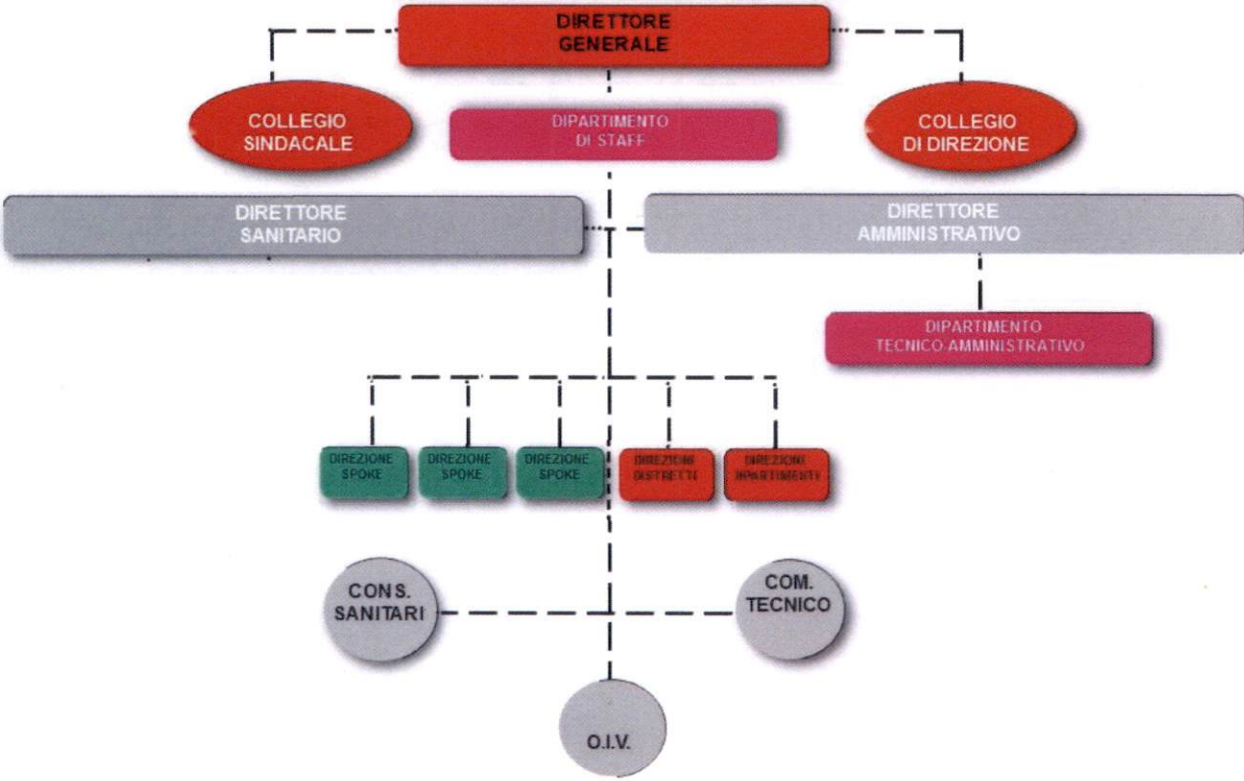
DIRETTORE GENERALE

COLLEGIO SINDACALE

DIPARTIMENTO DI STAFF

COLLEGIO DI DIREZIONE

DIRETTORE SANITARIO

DIRETTORE AMMINISTRATIVO

DIPARTIMENTO TECNICO-AMMINISTRATIVO

DIREZIONE SPOKE

DIREZIONE SPOKE

DIREZIONE SPOKE

DIREZIONI DISTRETTI

DIREZIONI DIPARTIMENTI

CONS. SANITARI

COM. TECNICO

O.I.V.